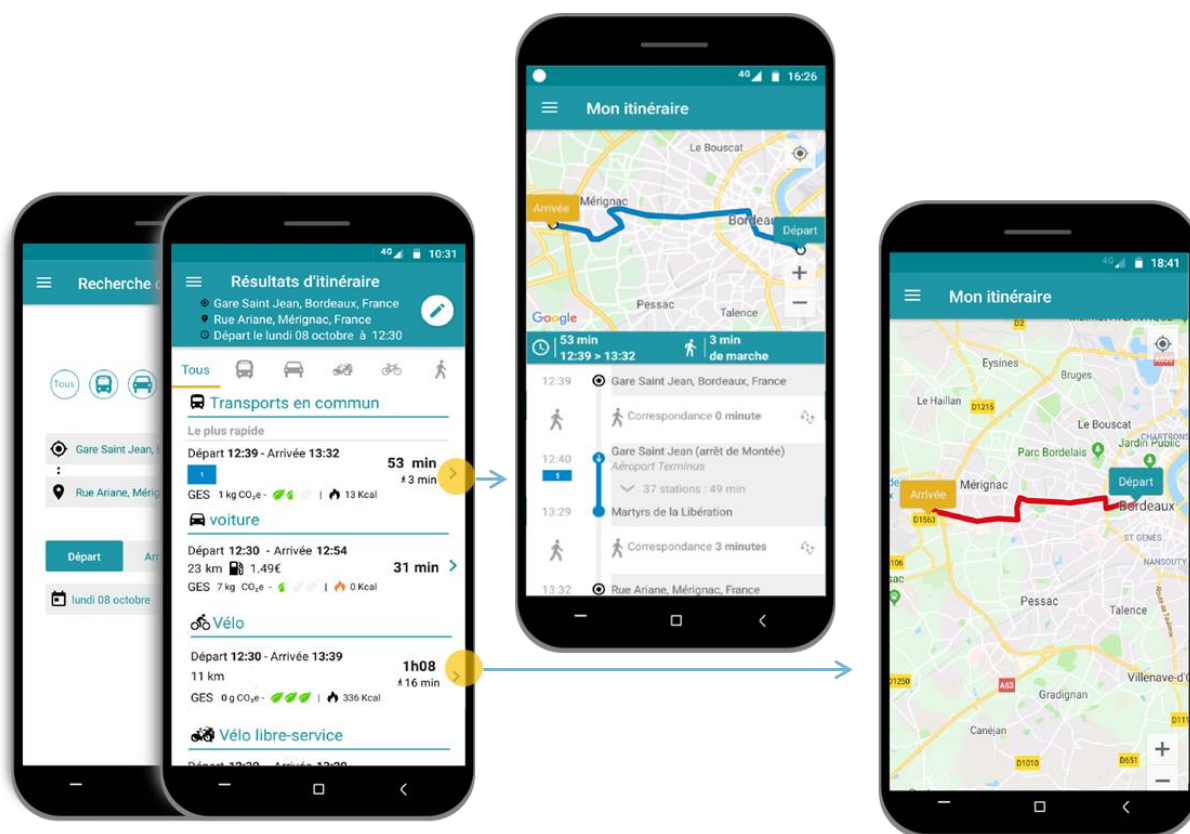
Recherche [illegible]

Tous

Gare Saint Jean, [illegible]

Rue Ariane, Mérig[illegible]

Départ

Ar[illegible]

lundi 08 octobre

4G 10:31

Résultats d'itinéraire

Gare Saint Jean, Bordeaux, France

Rue Ariane, Mérignac, France

Départ le lundi 08 octobre à 12:30

Tous

Transports en commun

Le plus rapide

Départ 12:39 - Arrivée 13:32

1

53 min

3 min

GES 1 kg $CO_2e$ - | 13 Kcal

voiture

Départ 12:30 - Arrivée 12:54

23 km 1.49€

31 min

GES 7 kg $CO_2e$ - | 0 Kcal

Vélo

Départ 12:30 - Arrivée 13:39

11 km

1h08

16 min

GES 0 g $CO_2e$ - | 336 Kcal

Vélo libre-service

4G 16:26

Mon itinéraire

Le Bouscat

Mérignac

Arrivée

Bordeaux

Départ

Pessac

Talence

Google

53 min
12:39 > 13:32

3 min
de marche

12:39 Gare Saint Jean, Bordeaux, France

Correspondance 0 minute

12:40 Gare Saint Jean (arrêt de Montée)

1

Aéroport Terminus

37 stations : 49 min

13:29 Martyrs de la Libération

Correspondance 3 minutes

13:32 Rue Ariane, Mérignac, France

4G 18:41

Mon itinéraire

D2

Eysines

Bruges

Le Haillan

D1215

Le Bouscat

Jardin Public

CHARTRONS

Parc Bordelais

Départ

Mérignac

Arrivée

Bordeaux

D1563

ST GENÈS

NANSOUTY

106

Pessac

Talence

D1250

A63

Villenave-d'O

Gradignan

Canéjan

D1010

D651

D111